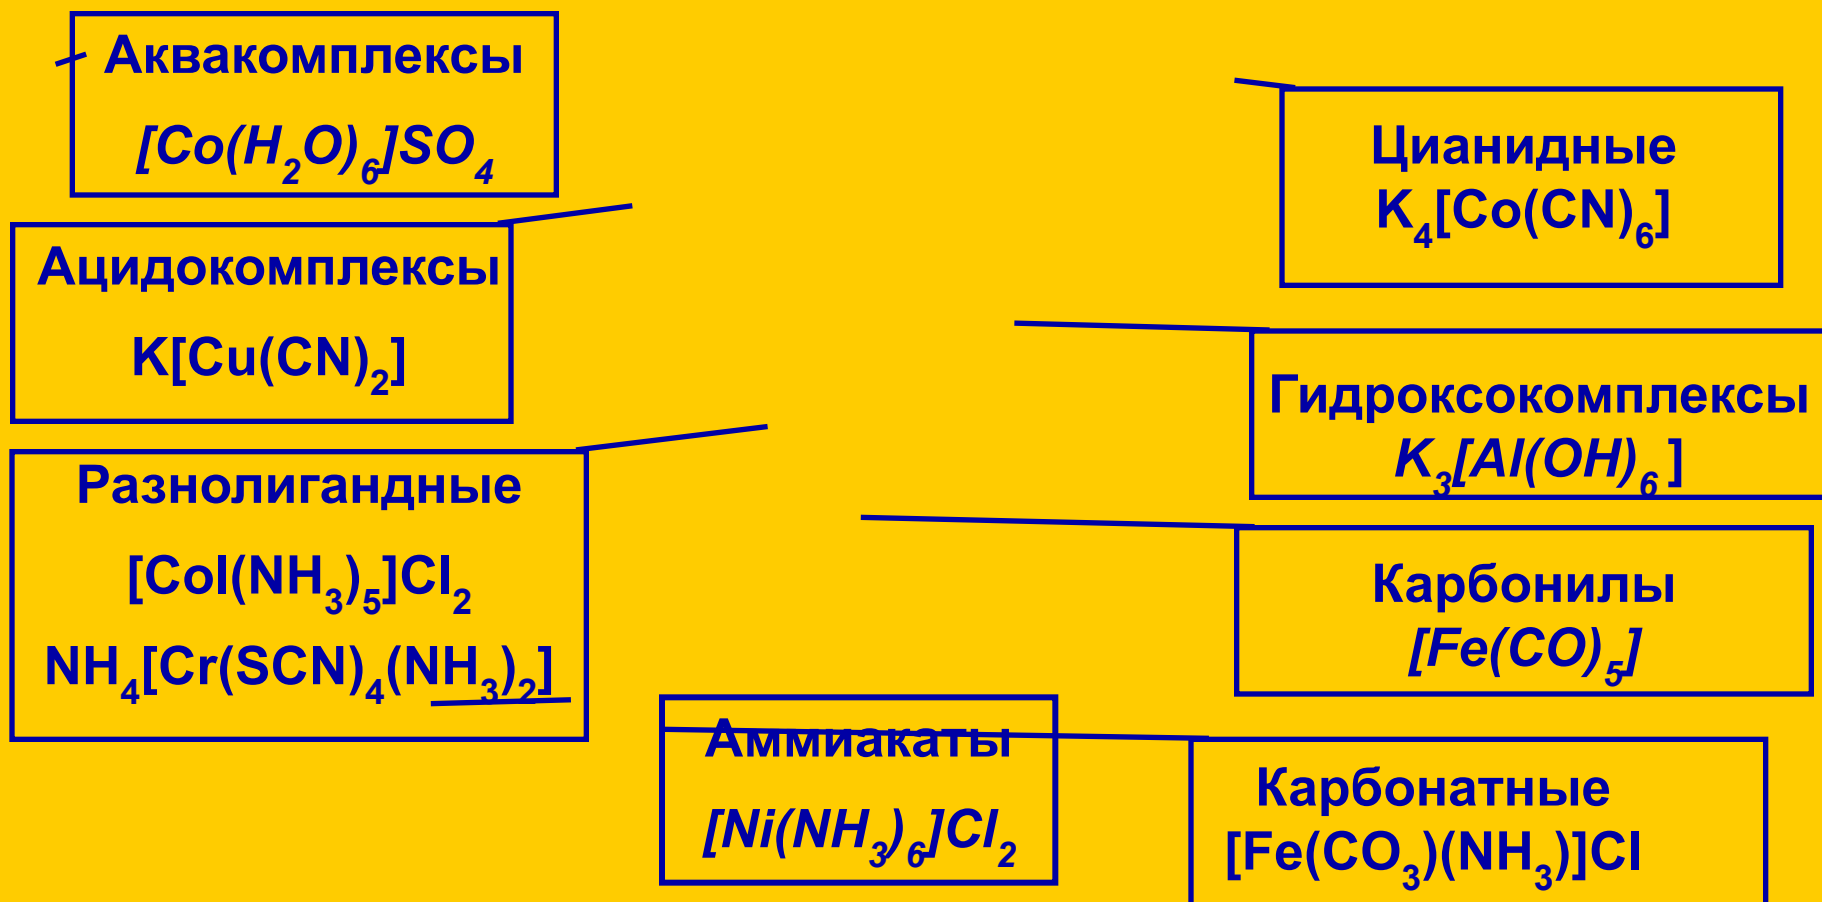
Аквакомплексы

$[Co(H_2O)_6]SO_4$

Ацидокомплексы

$K[Cu(CN)_2]$

Разнолигандные

$[CoI(NH_3)_5]Cl_2$

$NH_4[Cr(SCN)_4(NH_3)_2]$

Аммиакаты

$[Ni(NH_3)_6]Cl_2$

Цианидные

$K_4[Co(CN)_6]$

Гидроксокомплексы

$K_3[Al(OH)_6]$

Карбонилы

$[Fe(CO)_5]$

Карбонатные

$[Fe(CO_3)(NH_3)]Cl$